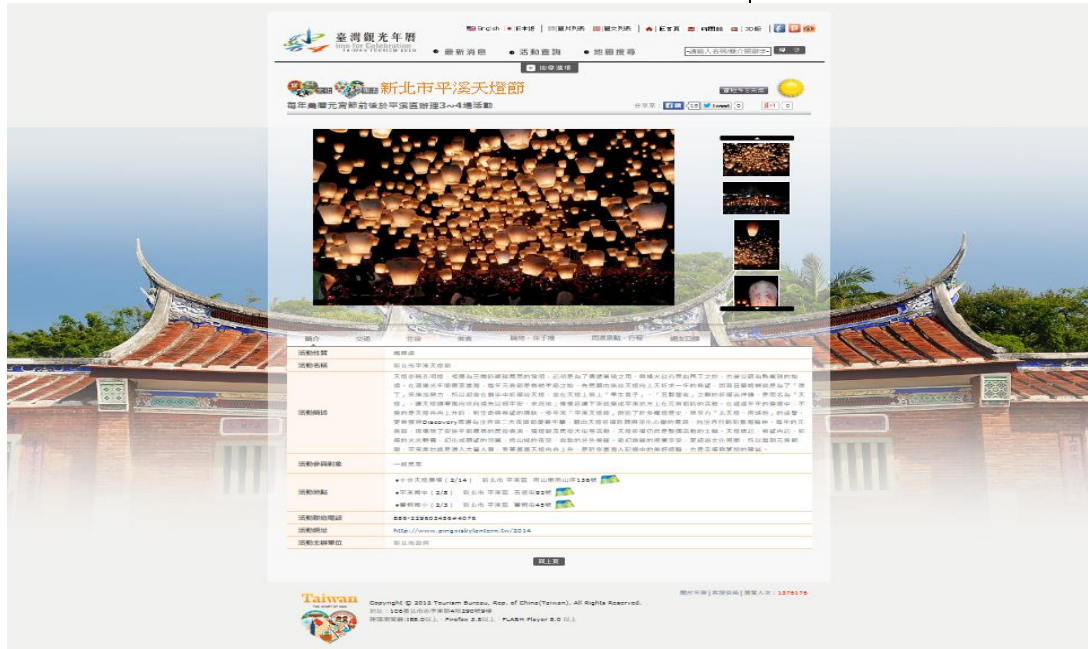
臺灣觀光年曆
time for Celebration
TAIWAN TOURISM 2014

English | 日本語 | 簡體中文 | 繁體中文 | 首頁 | 網站導覽 | 3D版

● 最新消息 ● 活動查詢 ● 地圖搜尋

請輸入名稱/縣市關鍵字

新北市平溪天燈節

每年農曆元宵節前後於平溪區辦理3~4場活動

分享：

簡介 | 交通 | 住宿 | 美食 | 購物・伴手禮 | 周邊景點・行程 | 總出口籍

| 活動性質 | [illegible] |
|---|---|
| 活動名稱 | 新北市平溪天燈節 |
| 活動描述 | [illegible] |
| 活動參與對象 | 一般民眾 |
| 活動地點 | ●十分天燈廣場（2/14） 新北市 平溪區 南山里南山坪136號<br>●平溪國中（2/8） 新北市 平溪區 石底街82號<br>●菁桐國小（2/2） 新北市 平溪區 菁桐街45號 |
| 活動聯絡電話 | 886-229603456#4075 |
| 活動網址 | http://www.pingxiskylantern.tw/2014 |
| 活動主辦單位 | 新北市政府 |

回上頁

Taiwan
Copyright © 2013 Tourism Bureau, Rep. of China(Taiwan). All Rights Reserved.
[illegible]
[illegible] IE8.0以上、Firefox 3.5以上、FLASH Player 8.0 以上

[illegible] | 瀏覽人次：1375175